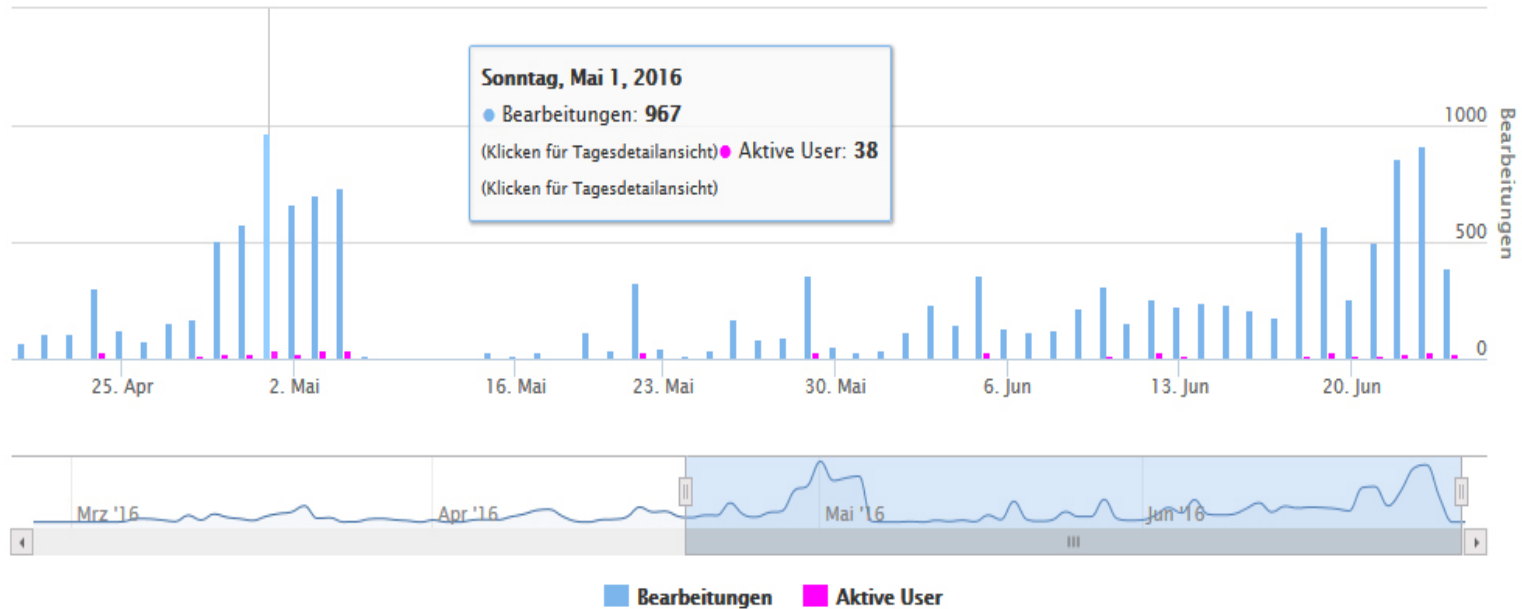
Sonntag, Mai 1, 2016
● Bearbeitungen: **967**
(Klicken für Tagesdetailansicht)● Aktive User: **38**
(Klicken für Tagesdetailansicht)

1000
500
0
Bearbeitungen

25. Apr
2. Mai
16. Mai
23. Mai
30. Mai
6. Jun
13. Jun
20. Jun

Mrz '16
Apr '16
Mai '16
Jun '16

Bearbeitungen
Aktive User